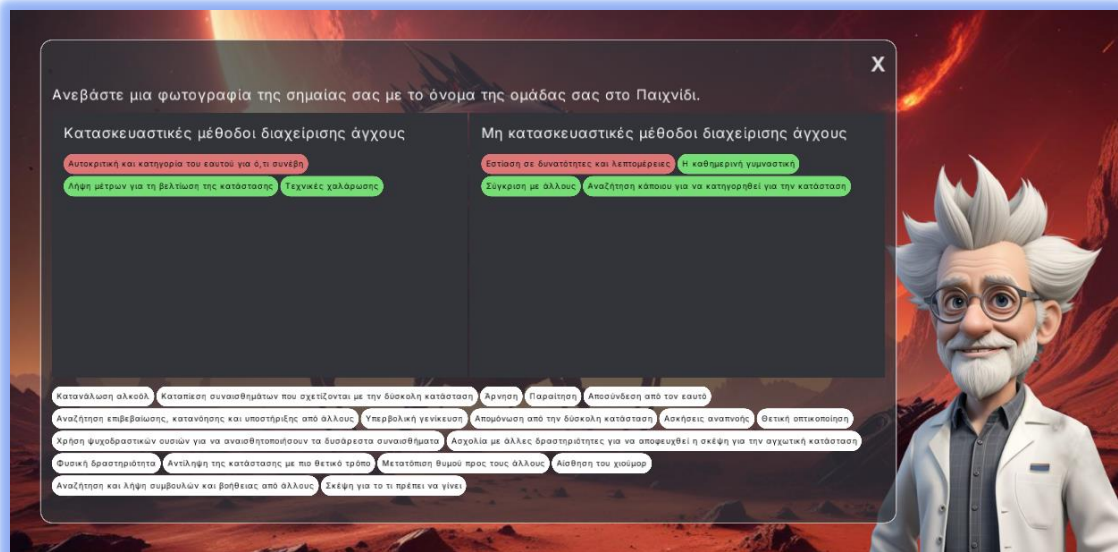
X

Ανεβάστε μια φωτογραφία της σημαίας σας με το όνομα της ομάδας σας στο Παιχνίδι.

Κατασκευαστικές μέθοδοι διαχείρισης άγχους

Αυτοκριτική και κατηγορία του εαυτού για ό,τι συνέβη

Λήψη μέτρων για τη βελτίωση της κατάστασης

Τεχνικές χαλάρωσης

Μη κατασκευαστικές μέθοδοι διαχείρισης άγχους

Εστίαση σε δυνατότητες και λεπτομέρειες

Η καθημερινή γυμναστική

Σύγκριση με άλλους

Αναζήτηση κάποιου για να κατηγορηθεί για την κατάσταση

Κατανάλωση αλκοόλ

Καταπίεση συναισθημάτων που σχετίζονται με την δύσκολη κατάσταση

Αρνηση

Παραίτηση

Αποσύνδεση από τον εαυτό

Αναζήτηση επιβεβαίωσης, κατανόησης και υποστήριξης από άλλους

Υπερβολική γενίκευση

Απομόνωση από την δύσκολη κατάσταση

Ασκήσεις αναπνοής

Θετική οπτικοποίηση

Χρήση ψυχοδραστικών ουσιών για να αναισθητοποιήσουν τα δυσάρεστα συναισθήματα

Ασχολία με άλλες δραστηριότητες για να αποφευχθεί η σκέψη για την αγχωτική κατάσταση

Φυσική δραστηριότητα

Αντίληψη της κατάστασης με πιο θετικό τρόπο

Μετατόπιση θυμού προς τους άλλους

Αίσθηση του χιούμορ

Αναζήτηση και λήψη συμβουλών και βοήθειας από άλλους

Σκέψη για το τι πρέπει να γίνει